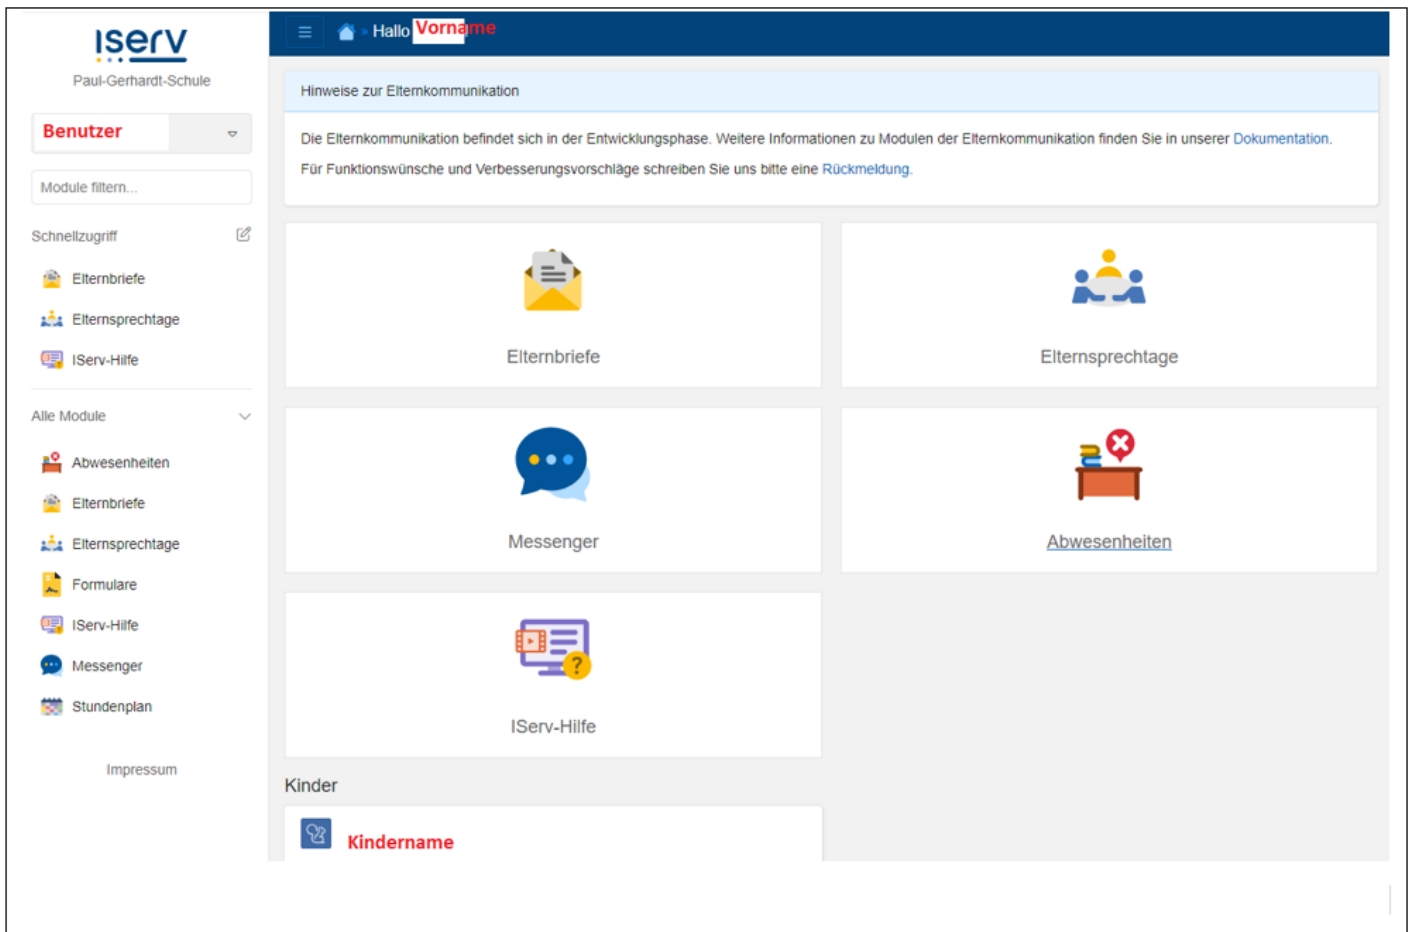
iserv
Paul-Gerhardt-Schule

Benutzer

Module filtern...

Schnellzugriff

Elternbriefe
Elternsprechtage
IServ-Hilfe

Alle Module

Abwesenheiten
Elternbriefe
Elternsprechtage
Formulare
IServ-Hilfe
Messenger
Stundenplan

Impressum

Hallo Vorname

Hinweise zur Elternkommunikation

Die Elternkommunikation befindet sich in der Entwicklungsphase. Weitere Informationen zu Modulen der Elternkommunikation finden Sie in unserer Dokumentation.

Für Funktionswünsche und Verbesserungsvorschläge schreiben Sie uns bitte eine Rückmeldung.

Elternbriefe

Elternsprechtage

Messenger

Abwesenheiten

IServ-Hilfe

Kinder

Kindername